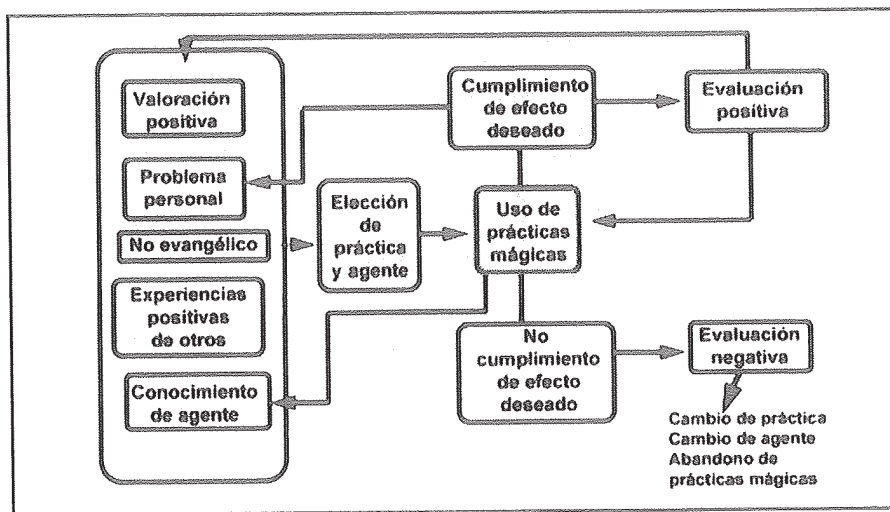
Valoración positiva

Problema personal

No evangélico

Experiencias positivas de otros

Conocimiento de agente

Elección de práctica y agente

Cumplimiento de efecto deseado

Uso de prácticas mágicas

No cumplimiento de efecto deseado

Evaluación positiva

Evaluación negativa

Cambio de práctica
Cambio de agente
Abandono de prácticas mágicas